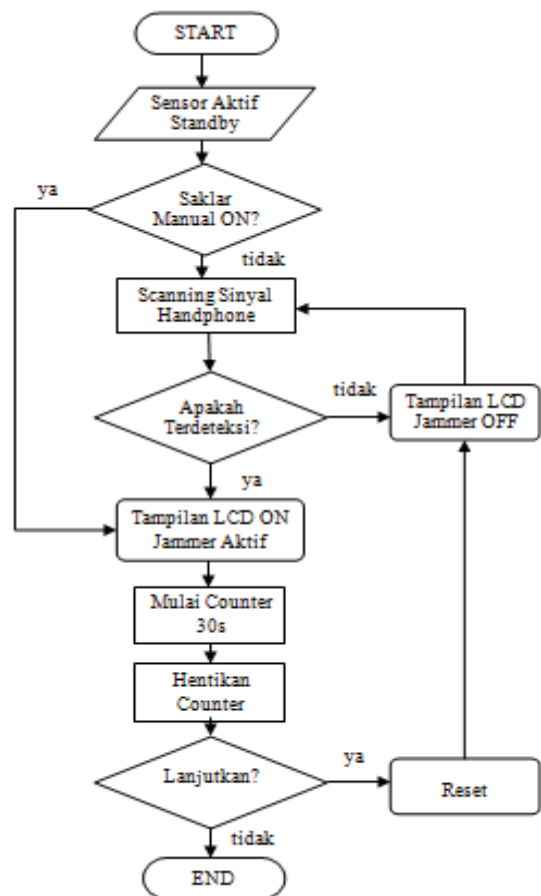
START

Sensor Aktif Standby

ya

Saklar Manual ON?

tidak

Scanning Sinyal Handphone

tidak

Apakah Terdeteksi?

Tampilan LCD Jammer OFF

ya

Tampilan LCD ON Jammer Aktif

Mulai Counter 30s

Hentikan Counter

ya

Lanjutkan?

Reset

tidak

END